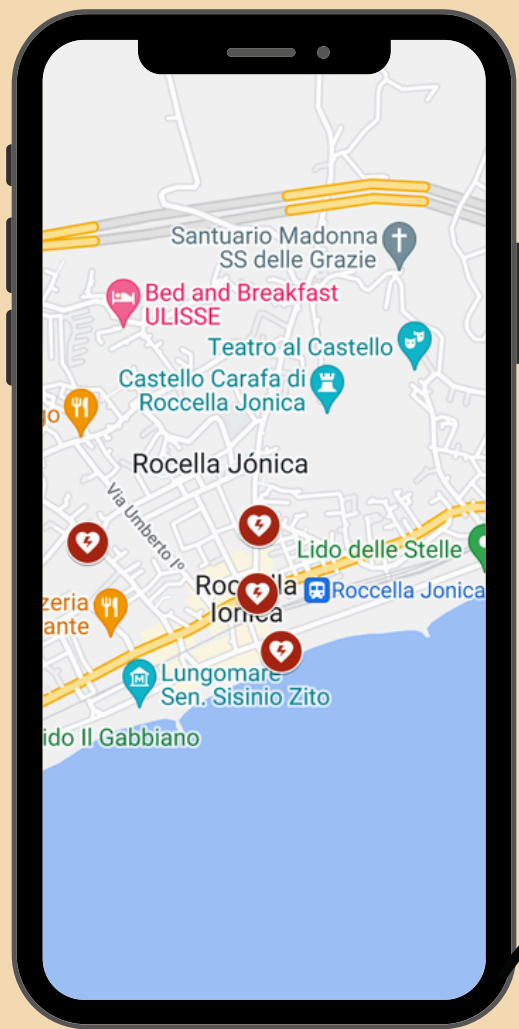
Santuario Madonna SS delle Grazie

Bed and Breakfast ULISSE

Teatro al Castello

Castello Carafa di Roccella Jonica

go

Rocella Jónica

Via Umberto I°

Lido delle Stelle

Roccella Ionica

Roccella Jonica

zzeria ante

Lungomare Sen. Sisinio Zito

ido Il Gabbiano